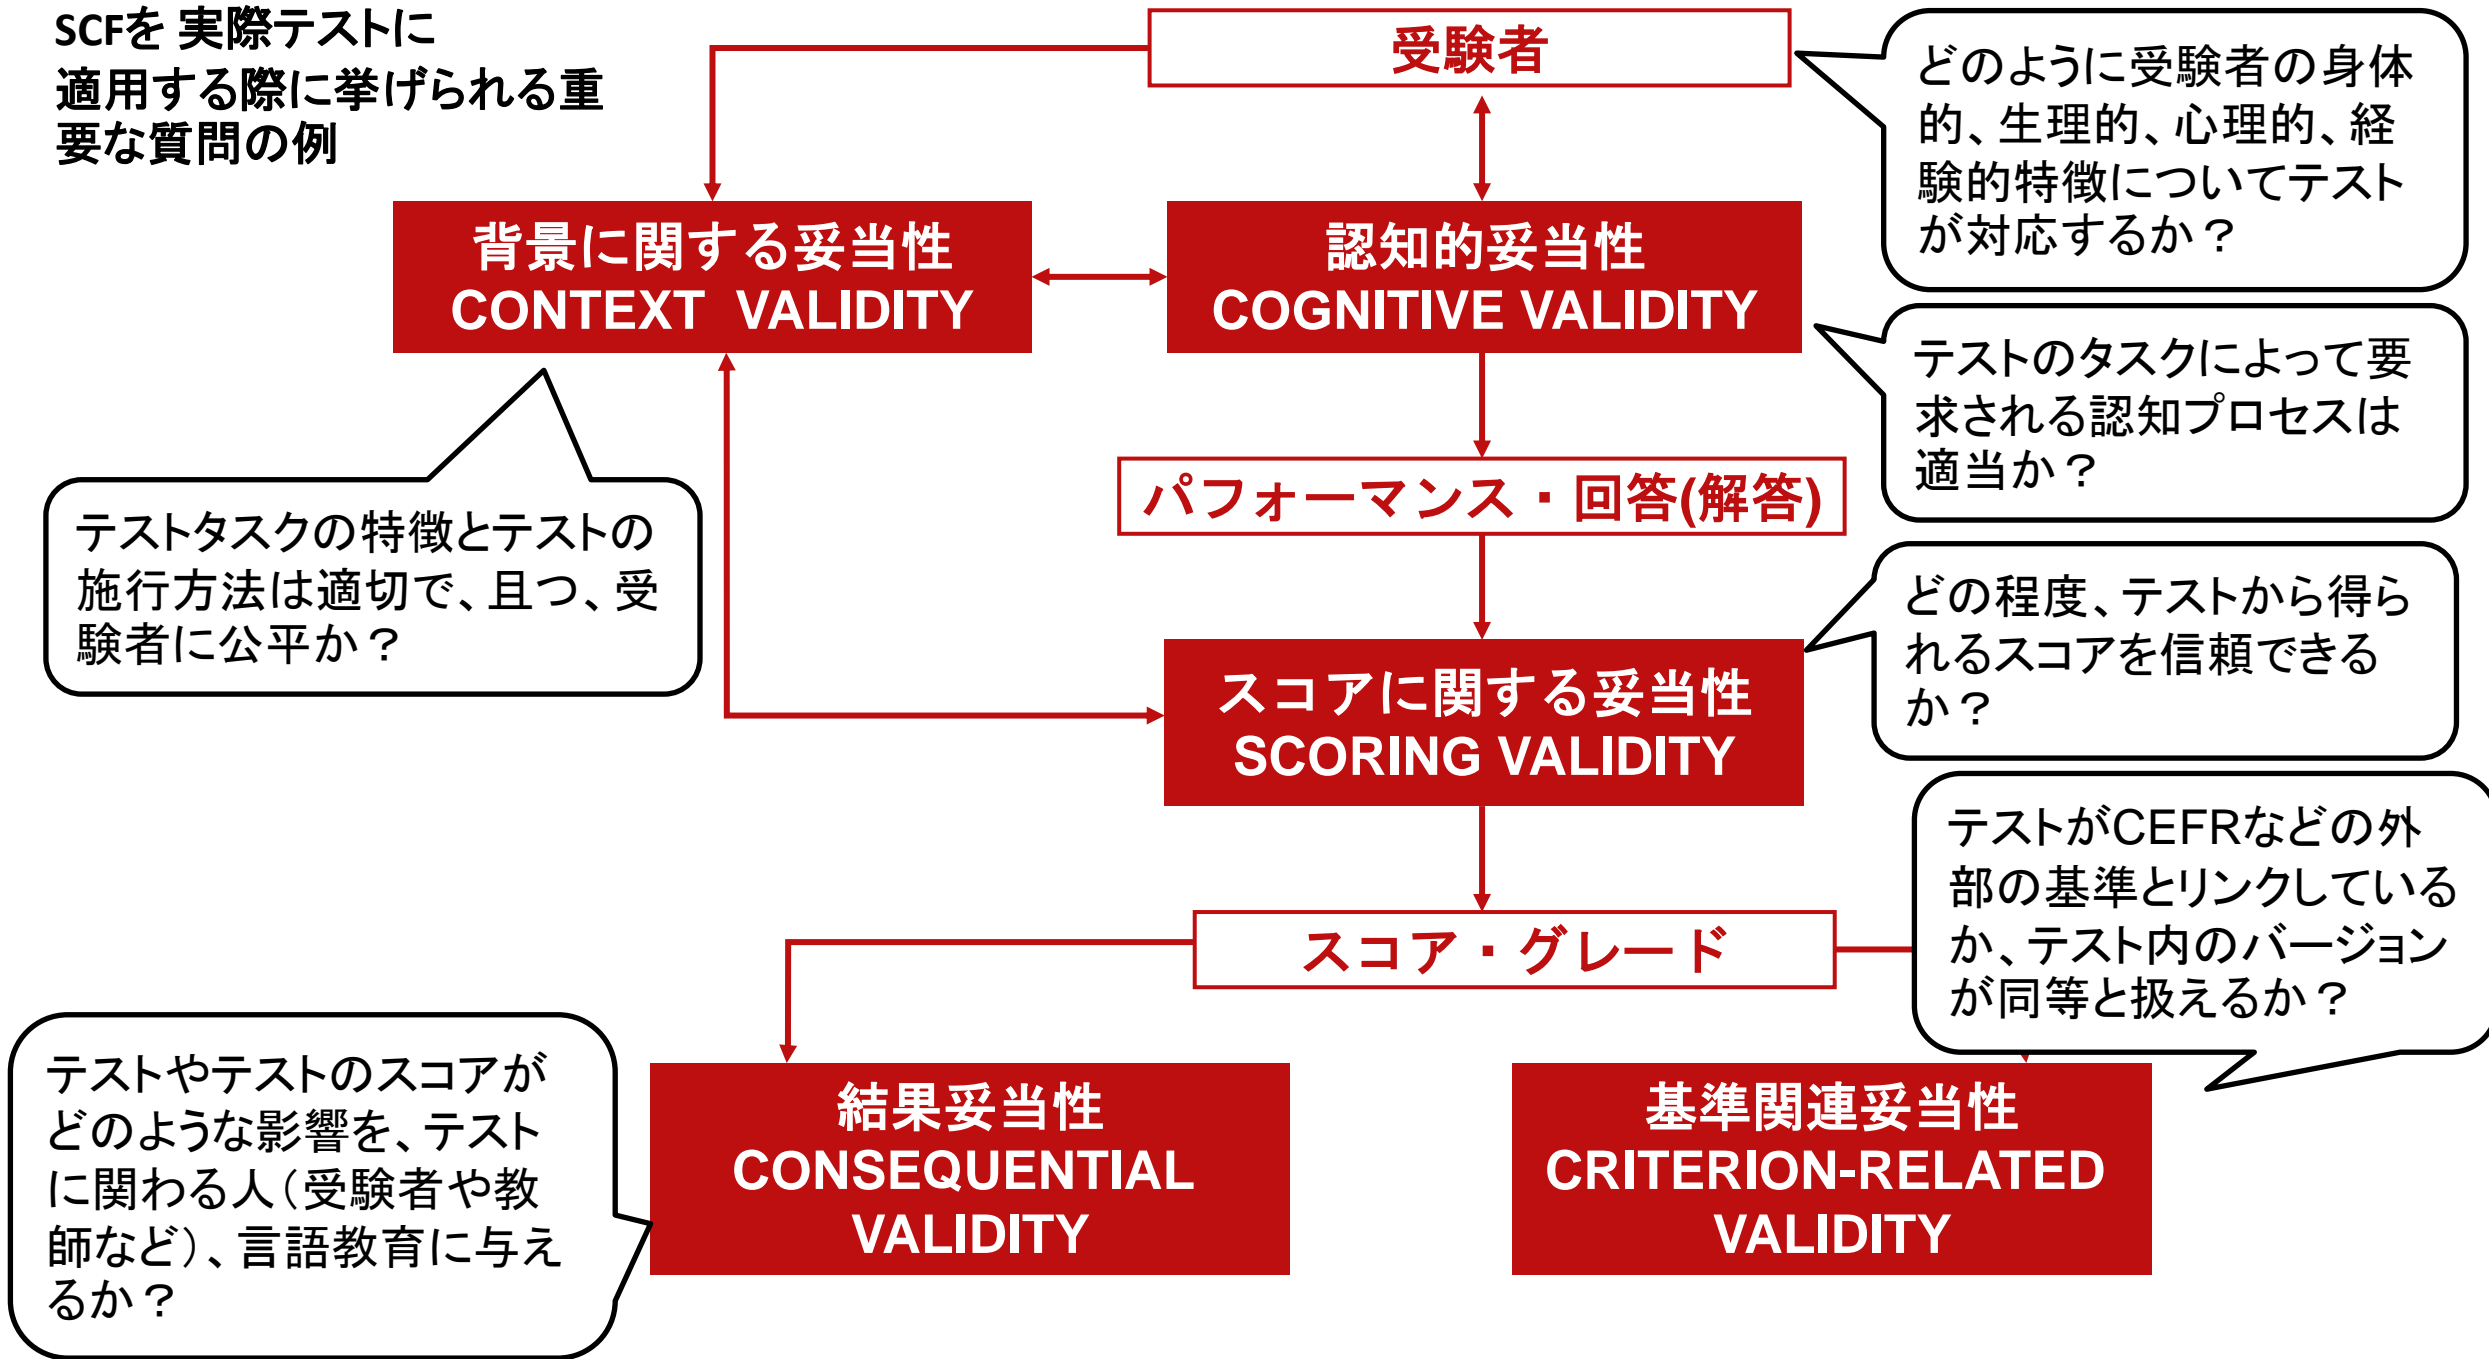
SCFを 実際テストに適用する際に挙げられる重要な質問の例

受験者

どのように受験者の身体的、生理的、心理的、経験的特徴についてテストが対応するか？

背景に関する妥当性
CONTEXT VALIDITY

認知的妥当性
COGNITIVE VALIDITY

テストのタスクによって要求される認知プロセスは適当か？

テストタスクの特徴とテストの施行方法は適切で、且つ、受験者に公平か？

パフォーマンス・回答(解答)

どの程度、テストから得られるスコアを信頼できるか？

スコアに関する妥当性
SCORING VALIDITY

テストがCEFRなどの外部の基準とリンクしているか、テスト内のバージョンが同等と扱えるか？

スコア・グレード

テストやテストのスコアがどのような影響を、テストに関わる人（受験者や教師など）、言語教育に与えるか？

結果妥当性
CONSEQUENTIAL VALIDITY

基準関連妥当性
CRITERION-RELATED VALIDITY